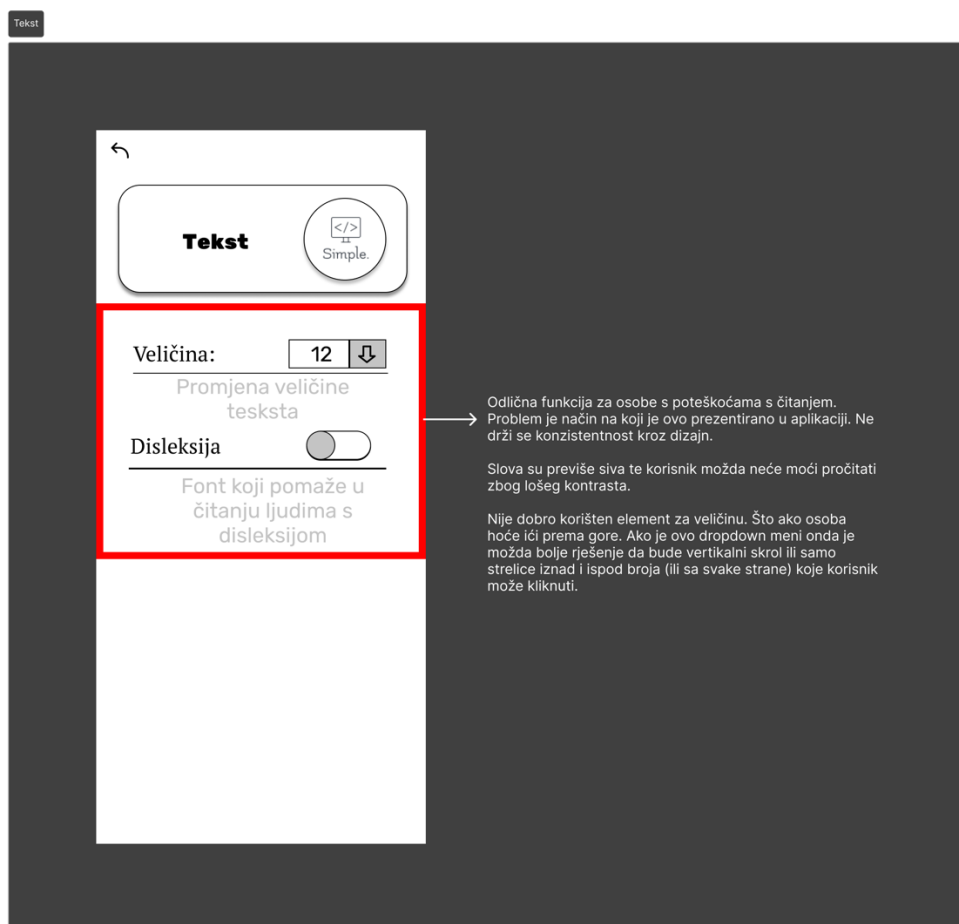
Tekst

Tekst

</>
Simple.

Veličina:
12

Promjena veličine tesksta

Disleksija

Font koji pomaže u čitanju ljudima s disleksijom

Odlična funkcija za osobe s poteškoćama s čitanjem. Problem je način na koji je ovo prezentirano u aplikaciji. Ne drži se konzistentnost kroz dizajn.

Slova su previše siva te korisnik možda neće moći pročitati zbog lošeg kontrasta.

Nije dobro korišten element za veličinu. Što ako osoba hoće ići prema gore. Ako je ovo dropdown meni onda je možda bolje rješenje da bude vertikalni skrol ili samo strelice iznad i ispod broja (ili sa svake strane) koje korisnik može kliknuti.